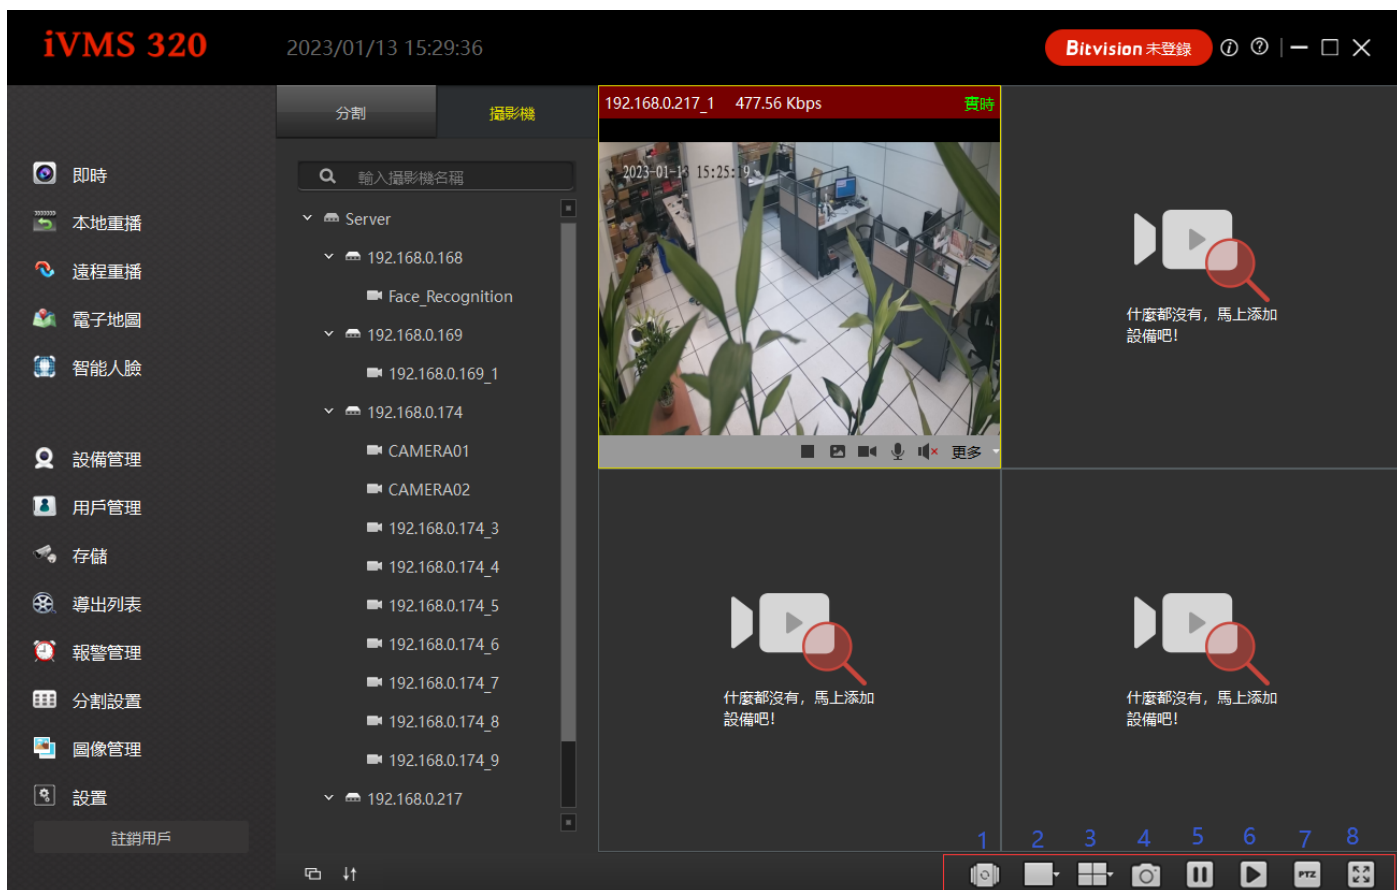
iVMS 320
2023/01/13 15:29:36
Bitvision 未登錄

即時
本地重播
遠程重播
電子地圖
智能人臉
設備管理
用戶管理
存儲
導出列表
報警管理
分割設置
圖像管理
設置
註銷用戶

分割
攝影機
輸入攝影機名稱
Server
192.168.0.168
Face_Recognition
192.168.0.169
192.168.0.169_1
192.168.0.174
CAMERA01
CAMERA02
192.168.0.174_3
192.168.0.174_4
192.168.0.174_5
192.168.0.174_6
192.168.0.174_7
192.168.0.174_8
192.168.0.174_9
192.168.0.217

192.168.0.217_1 477.56 Kbps 實時
2023-01-13 15:25:19
更多

什麼都沒有，馬上添加設備吧!

什麼都沒有，馬上添加設備吧!

什麼都沒有，馬上添加設備吧!

1 2 3 4 5 6 7 8
PTZ